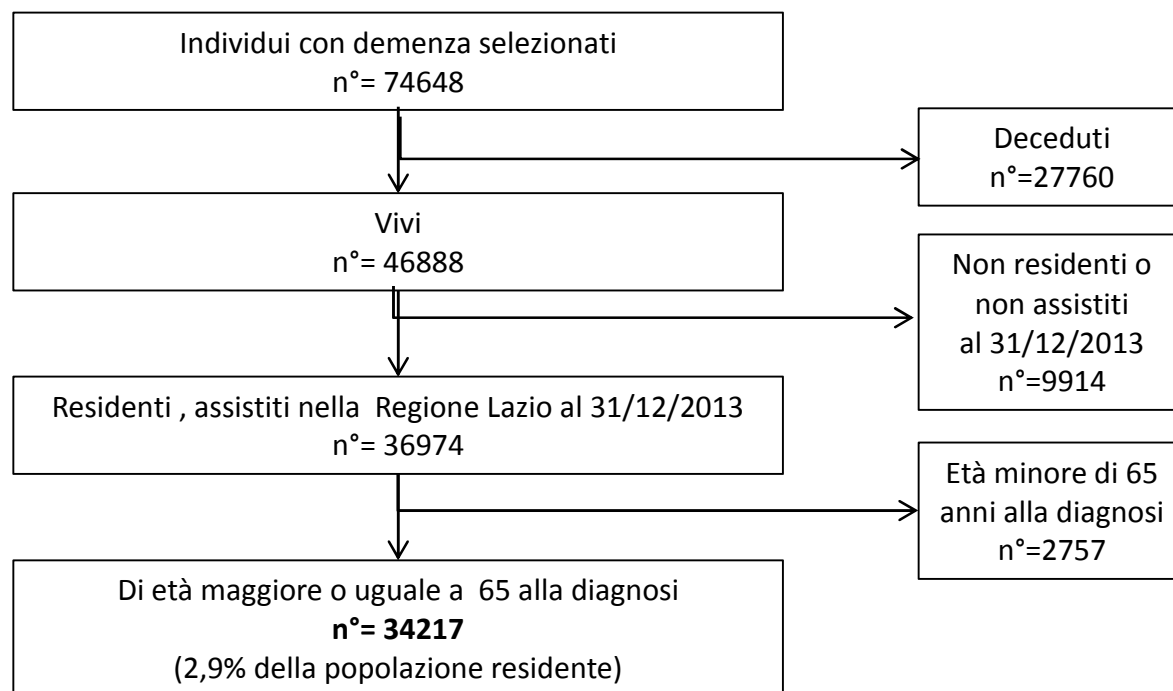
Individui con demenza selezionati
n°= 74648

Deceduti
n°=27760

Vivi
n°= 46888

Non residenti o non assistiti al 31/12/2013
n°=9914

Residenti , assistiti nella Regione Lazio al 31/12/2013
n°= 36974

Età minore di 65 anni alla diagnosi
n°=2757

Di età maggiore o uguale a 65 alla diagnosi
**n°= 34217**
(2,9% della popolazione residente)